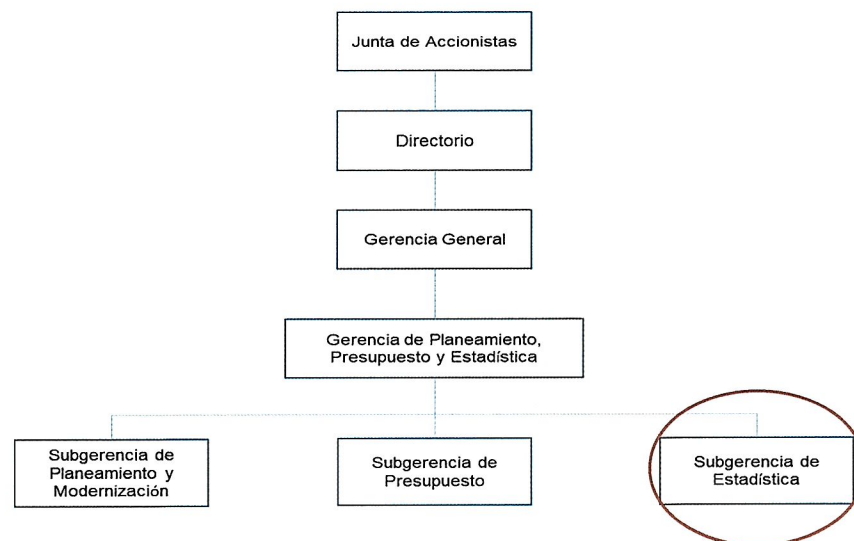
Junta de Accionistas

Directorio

Gerencia General

Gerencia de Planeamiento, Presupuesto y Estadística

Subgerencia de Planeamiento y Modernización

Subgerencia de Presupuesto

Subgerencia de Estadística